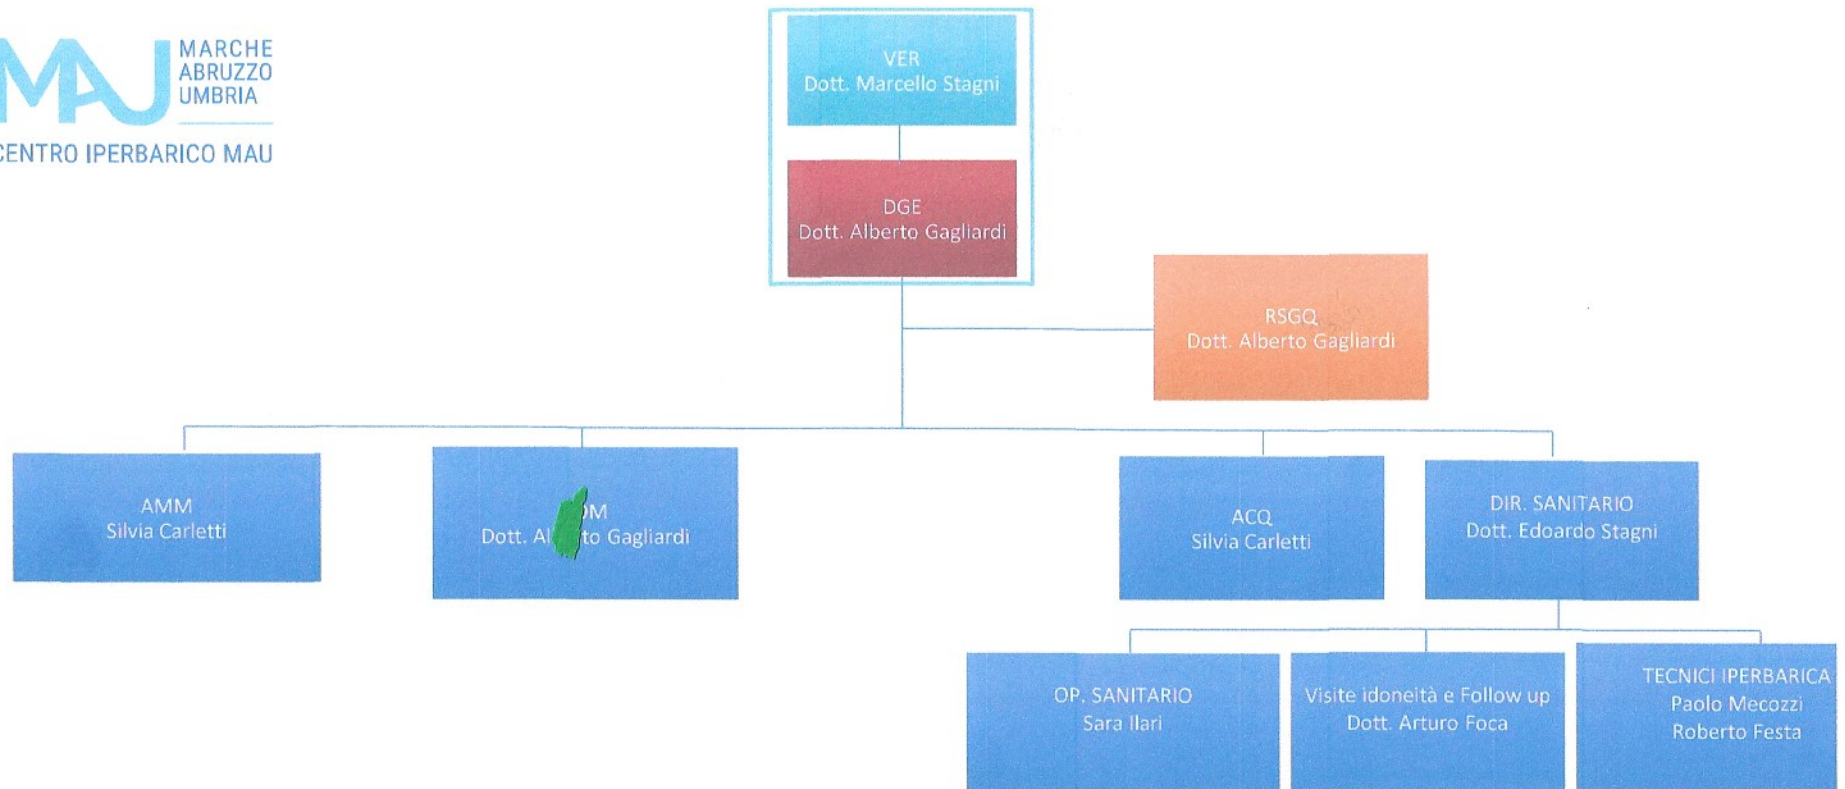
MAU
MARCHE
ABRUZZO
UMBRIA
CENTRO IPERBARICO MAU

VER
Dott. Marcello Stagni

DGE
Dott. Alberto Gagliardi

RSGQ
Dott. Alberto Gagliardi

AMM
Silvia Carletti

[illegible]M
Dott. Al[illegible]to Gagliardi

ACQ
Silvia Carletti

DIR. SANITARIO
Dott. Edoardo Stagni

OP. SANITARIO
Sara Ilari

Visite idoneità e Follow up
Dott. Arturo Foca

TECNICI IPERBARICA
Paolo Mecozzi
Roberto Festa